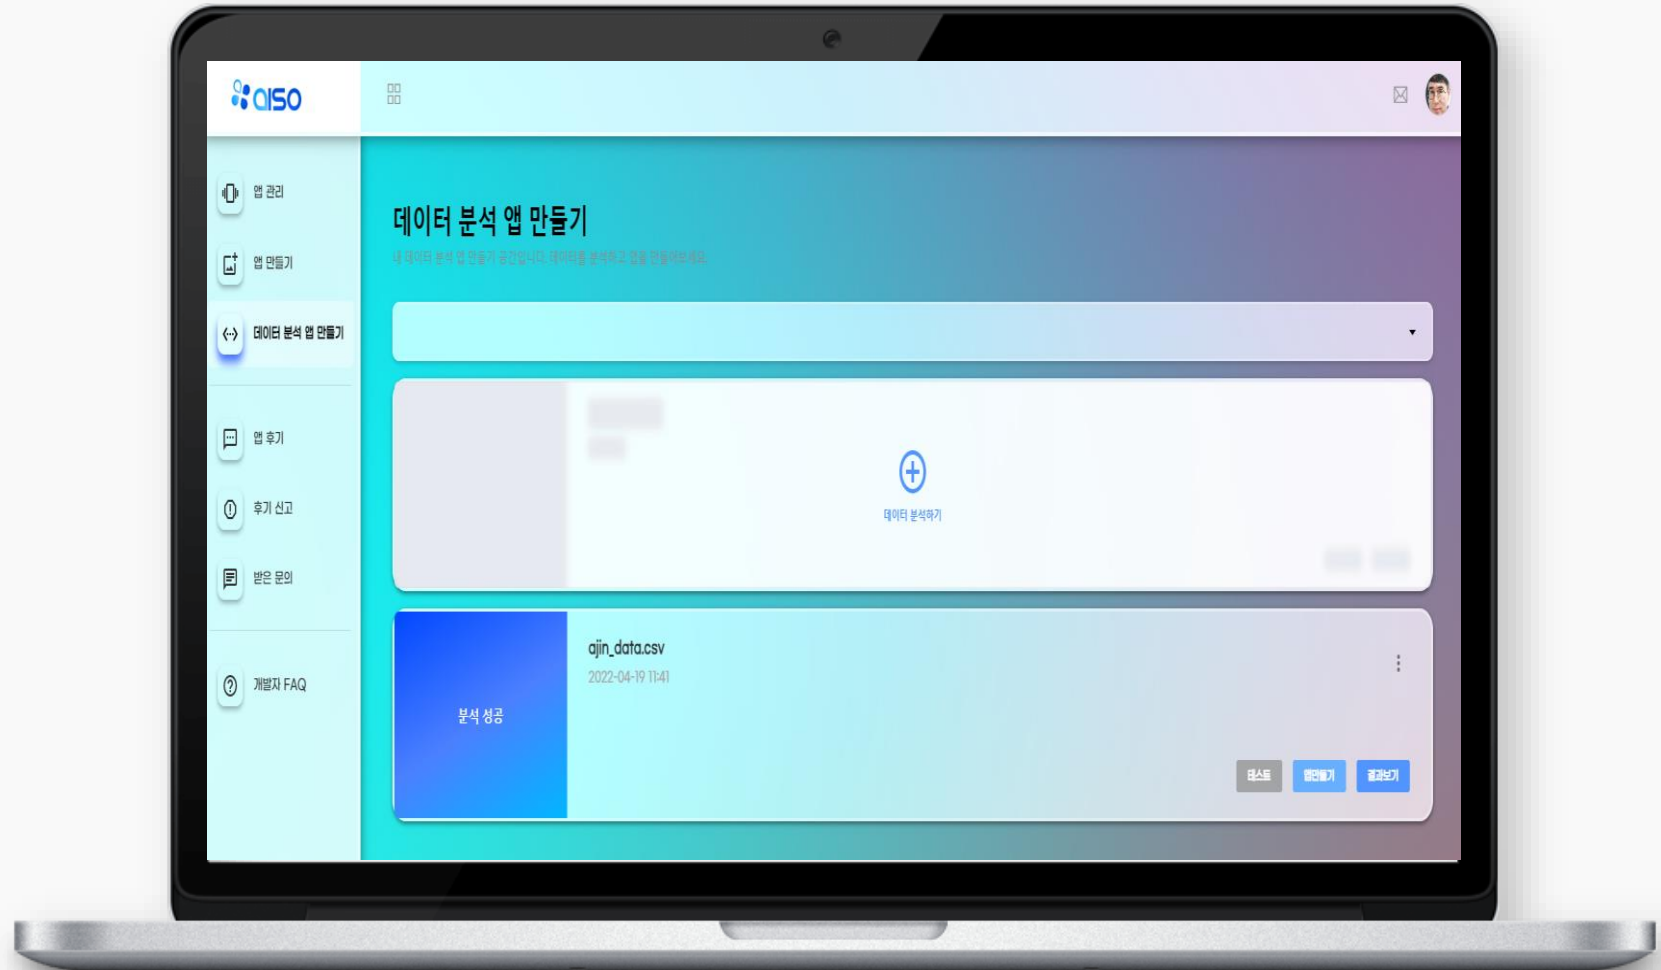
aiso

앱 관리

앱 만들기

데이터 분석 앱 만들기

앱 후기

후기 신고

받은 문의

개발자 FAQ

데이터 분석 앱 만들기

내 데이터 분석 앱 만들기 공간입니다. 데이터를 분석하고 앱을 만들어보세요.

데이터 분석하기

ajin_data.csv

2022-04-19 11:41

분석 성공

테스트 앱만들기 결과보기